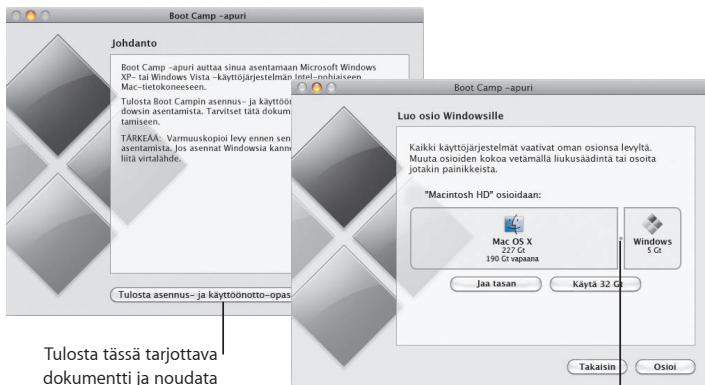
Boot Camp -apuri

Johdanto

Boot Camp -apuri auttaa sinua asentamaan Microsoft Windows XP- tai Windows Vista -käyttöjärjestelmän Intel-pohjaiseen Mac-tietokoneeseen.

Tulosta Boot Campin asennus- ja käyttö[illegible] dowsin asentamista. Tarvitset tätä dokum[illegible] tamiseen.

TÄRKEÄÄ: Varmuuskopioi levy ennen sen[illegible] asentamista. Jos asennat Windowsia kanne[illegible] liitä virtalähde.

Tulosta asennus- ja käyttöönotto-opas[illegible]

Tulosta tässä tarjottava dokumentti ja noudata

Boot Camp -apuri

Luo osio Windowsille

Kaikki käyttöjärjestelmät vaativat oman osionsa levyltä. Muuta osioiden kokoa vetämällä liukusäädintä tai osoita jotakin painikkeista.

"Macintosh HD" osioidaan:

Mac OS X
227 Gt
190 Gt vapaana

Windows
5 Gt

Jaa tasan

Käytä 32 Gt

Takaisin

Osioi